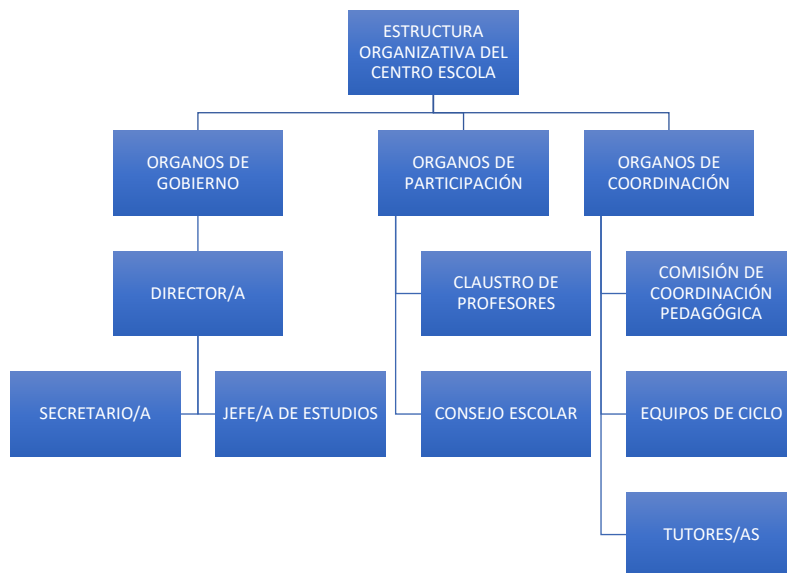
ESTRUCTURA ORGANIZATIVA DEL CENTRO ESCOLA

ORGANOS DE GOBIERNO

ORGANOS DE PARTICIPACIÓN

ORGANOS DE COORDINACIÓN

DIRECTOR/A

SECRETARIO/A

JEFE/A DE ESTUDIOS

CLAUSTRO DE PROFESORES

CONSEJO ESCOLAR

COMISIÓN DE COORDINACIÓN PEDAGÓGICA

EQUIPOS DE CICLO

TUTORES/AS